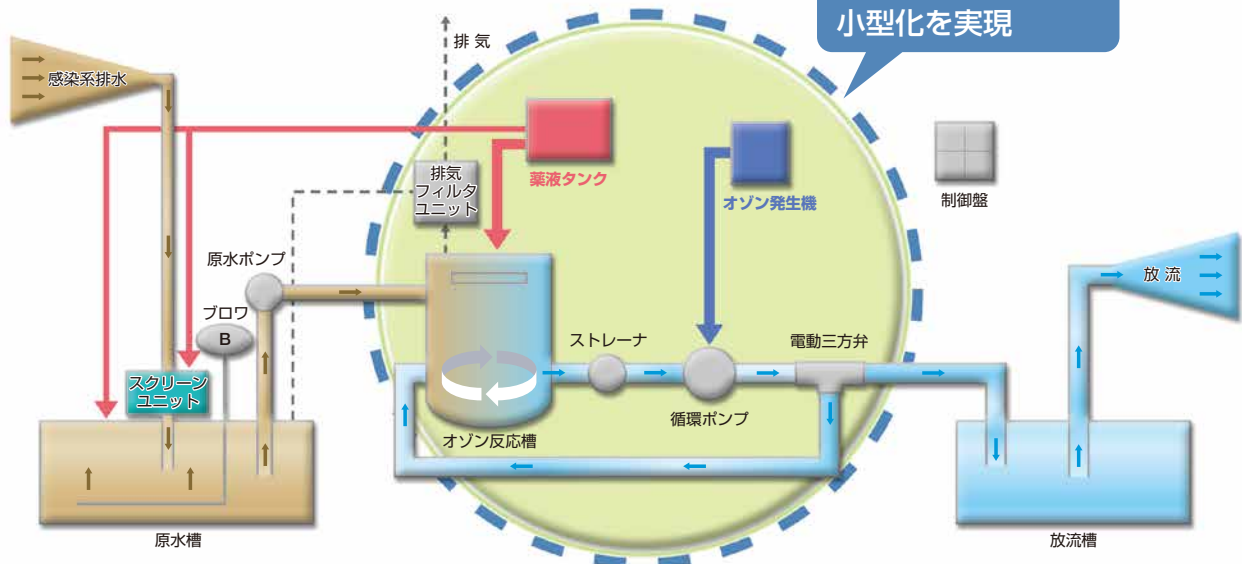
小型化を実現

排気

感染系排水

薬液タンク

オゾン発生機

制御盤

排気フィルタユニット

原水ポンプ

ブロワ

B

スクリーンユニット

ストレーナ

電動三方弁

放流

循環ポンプ

オゾン反応槽

原水槽

放流槽